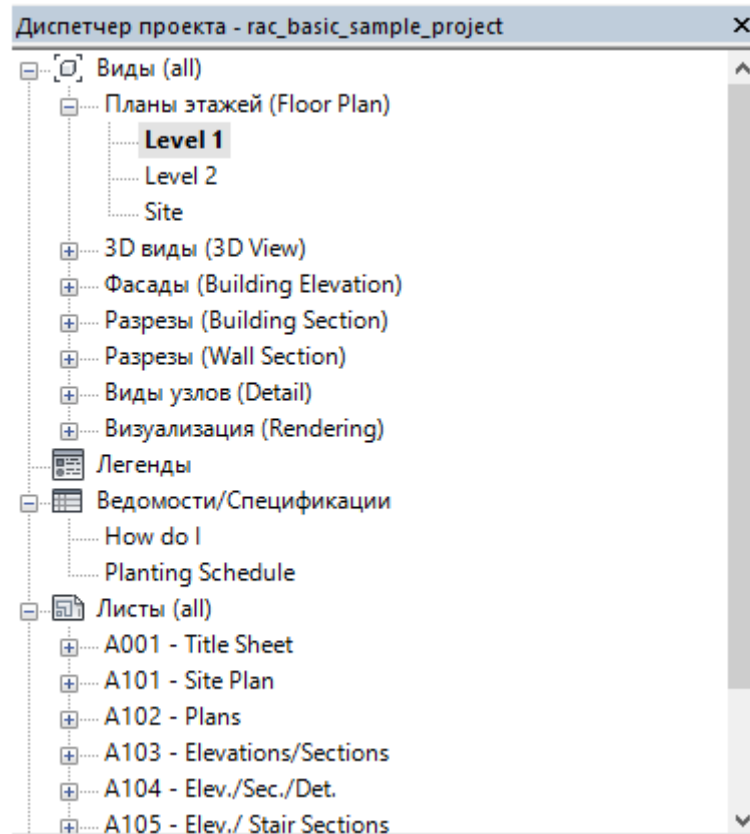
Диспетчер проекта - rac_basic_sample_project ×

Виды (all)
Планы этажей (Floor Plan)
Level 1
Level 2
Site
3D виды (3D View)
Фасады (Building Elevation)
Разрезы (Building Section)
Разрезы (Wall Section)
Виды узлов (Detail)
Визуализация (Rendering)
Легенды
Ведомости/Спецификации
How do I
Planting Schedule
Листы (all)
A001 - Title Sheet
A101 - Site Plan
A102 - Plans
A103 - Elevations/Sections
A104 - Elev./Sec./Det.
A105 - Elev./ Stair Sections